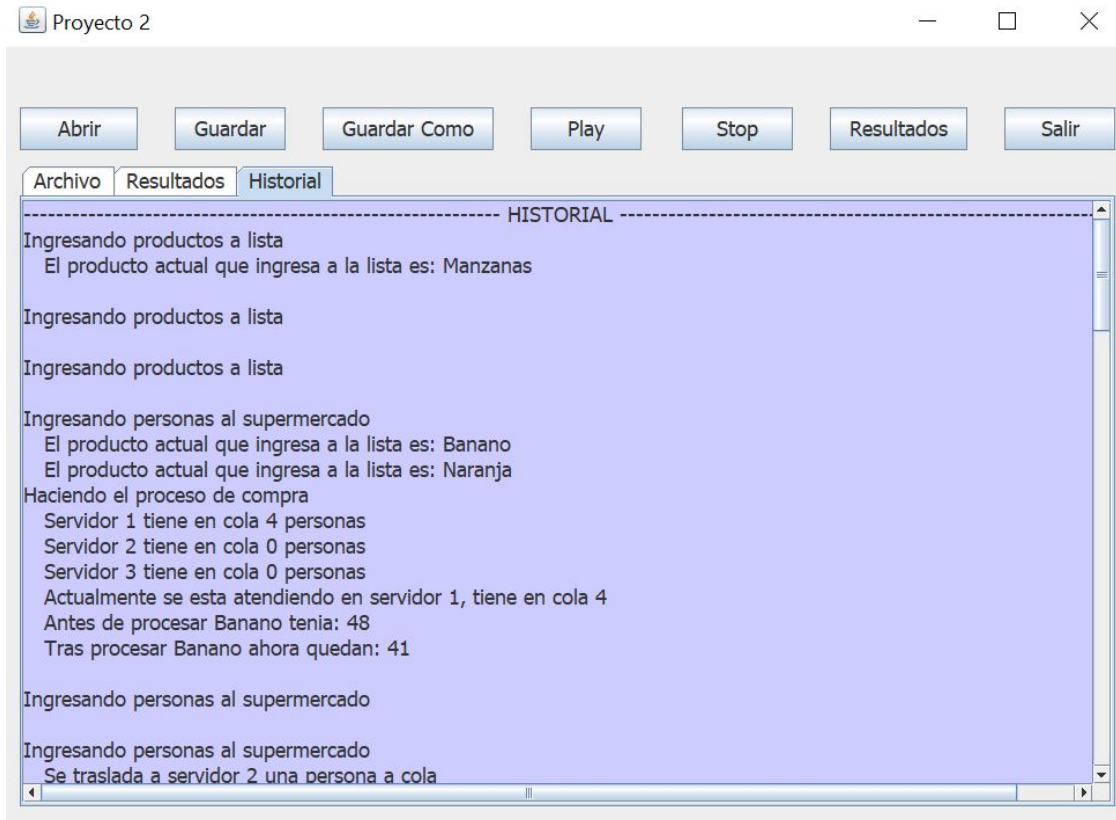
Proyecto 2

Abrir
Guardar
Guardar Como
Play
Stop
Resultados
Salir

Archivo
Resultados
Historial

--------------------------------------------------------- HISTORIAL ---------------------------------------------------------
Ingresando productos a lista
El producto actual que ingresa a la lista es: Manzanas

Ingresando productos a lista

Ingresando productos a lista

Ingresando personas al supermercado
El producto actual que ingresa a la lista es: Banano
El producto actual que ingresa a la lista es: Naranja
Haciendo el proceso de compra
Servidor 1 tiene en cola 4 personas
Servidor 2 tiene en cola 0 personas
Servidor 3 tiene en cola 0 personas
Actualmente se esta atendiendo en servidor 1, tiene en cola 4
Antes de procesar Banano tenia: 48
Tras procesar Banano ahora quedan: 41

Ingresando personas al supermercado

Ingresando personas al supermercado
Se traslada a servidor 2 una persona a cola